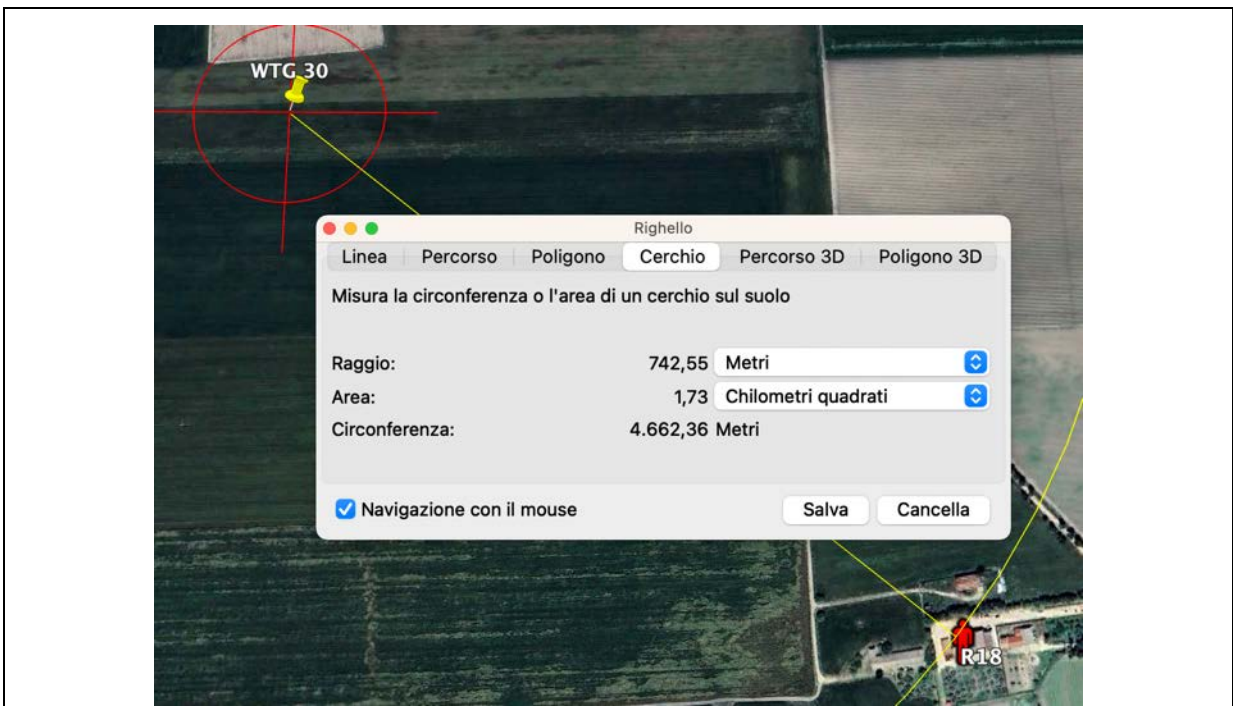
WTG 30

Righello

Linea | Percorso | Poligono | Cerchio | Percorso 3D | Poligono 3D

Misura la circonferenza o l'area di un cerchio sul suolo

Raggio: 742,55 Metri
Area: 1,73 Chilometri quadrati
Circonferenza: 4.662,36 Metri

Navigazione con il mouse

Salva Cancella

R18